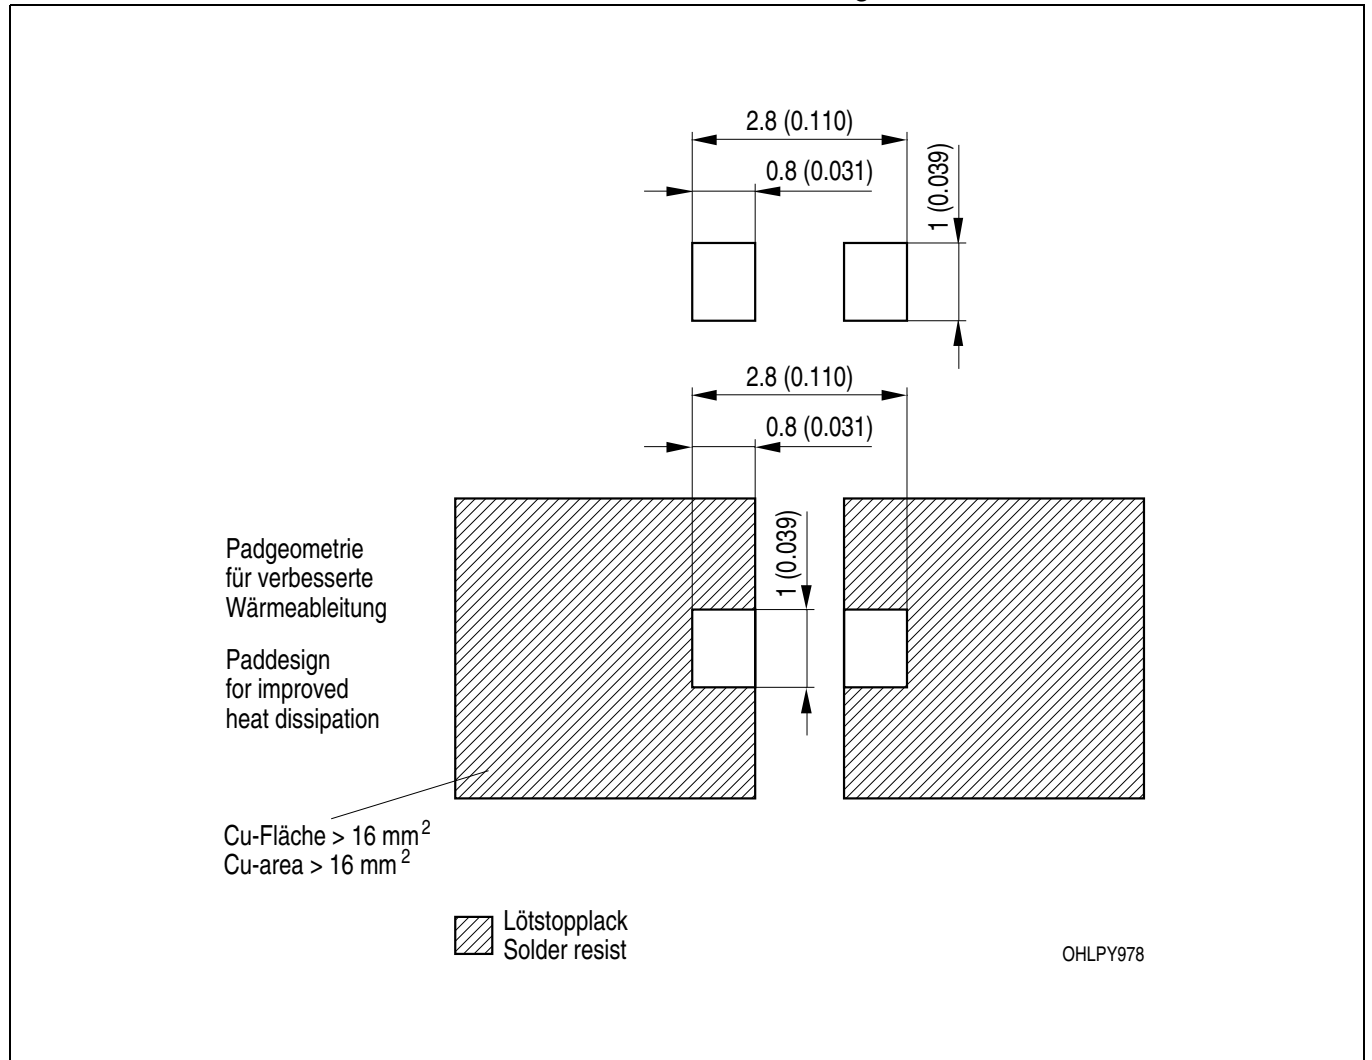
2.8 (0.110)
0.8 (0.031)
1 (0.039)

2.8 (0.110)
0.8 (0.031)
1 (0.039)

Padgeometrie für verbesserte Wärmeableitung

Paddesign for improved heat dissipation

Cu-Fläche > 16 mm$^2$
Cu-area > 16 mm$^2$

Lötstopplack
Solder resist

OHLPY978